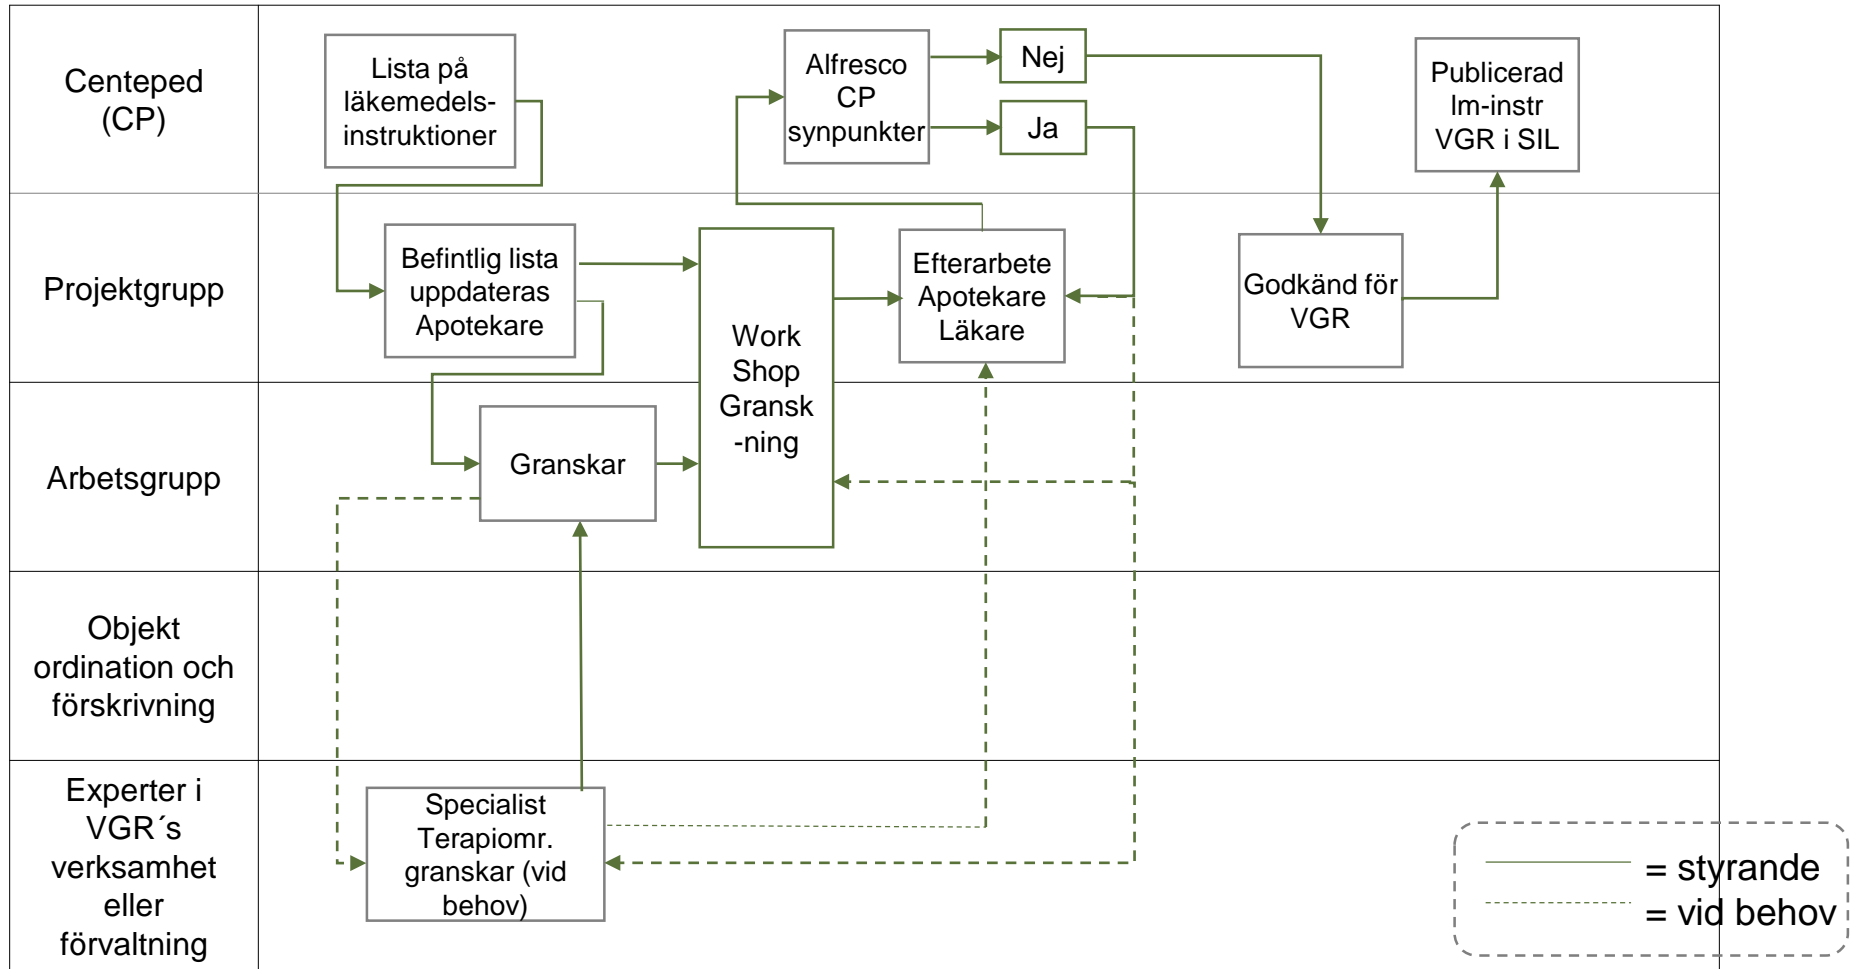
Centeped (CP)

Lista på läkemedelsinstruktioner

Alfresco CP synpunkter

Nej

Ja

Publicerad lm-instr VGR i SIL

Projektgrupp

Befintlig lista uppdateras Apotekare

Work Shop Gransk -ning

Efterarbete Apotekare Läkare

Godkänd för VGR

Arbetsgrupp

Granskar

Objekt ordination och förskrivning

Experter i VGR´s verksamhet eller förvaltning

Specialist Terapiomr. granskar (vid behov)

= styrande
= vid behov